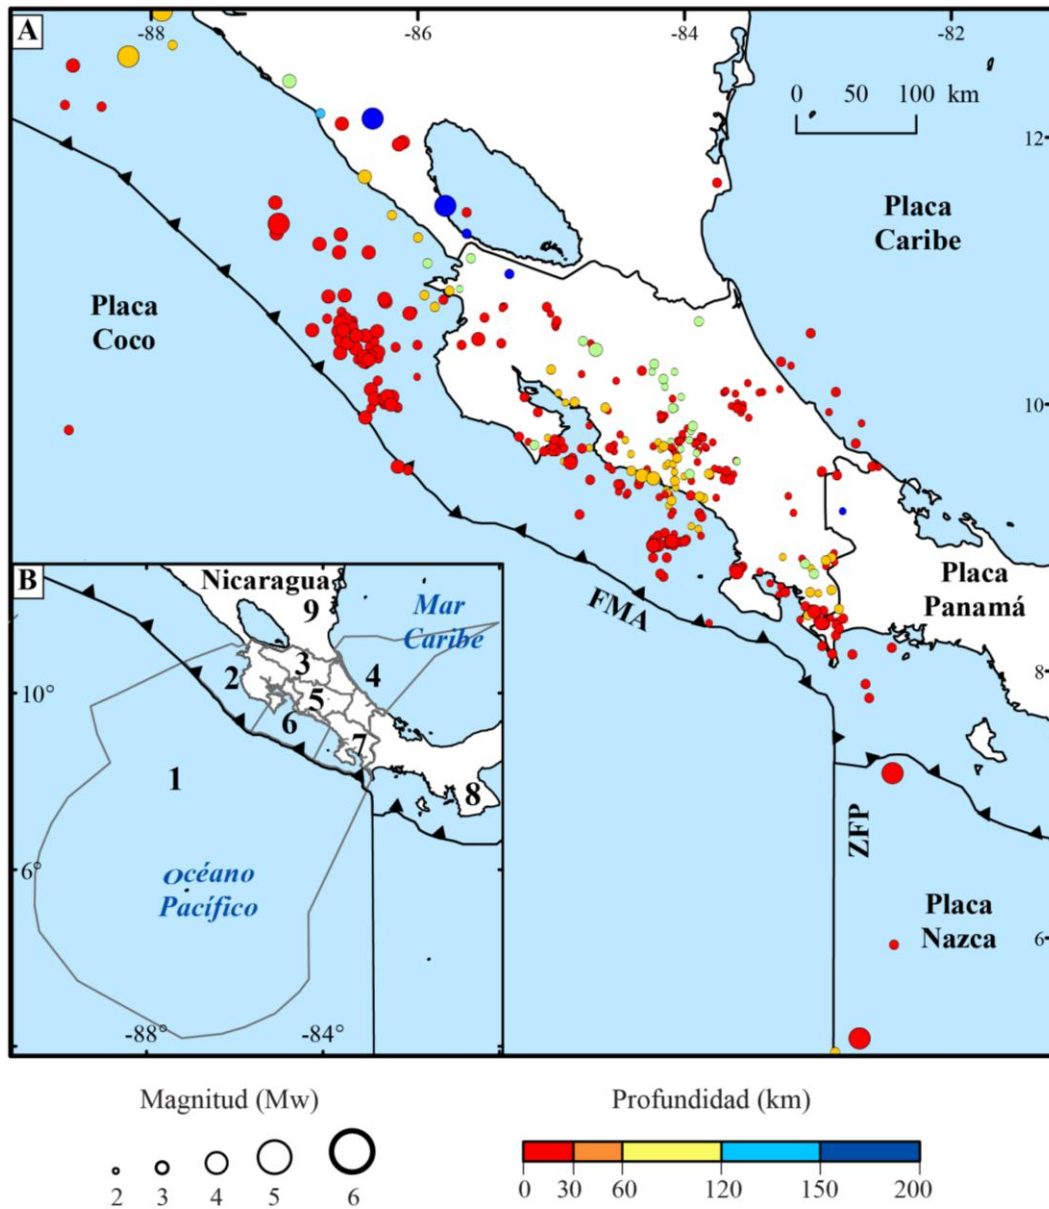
A

-88 -86 -84 -82

0 50 100 km

12

Placa Caribe

Placa Coco

10

Placa Panamá

FMA

8

ZFP

Placa Nazca

6

B

Nicaragua

9

Mar Caribe

2

3

4

10°

5

6

7

1

8

6°

Océano Pacífico

-88° -84°

Magnitud (Mw)

2 3 4 5 6

Profundidad (km)

0 30 60 120 150 200